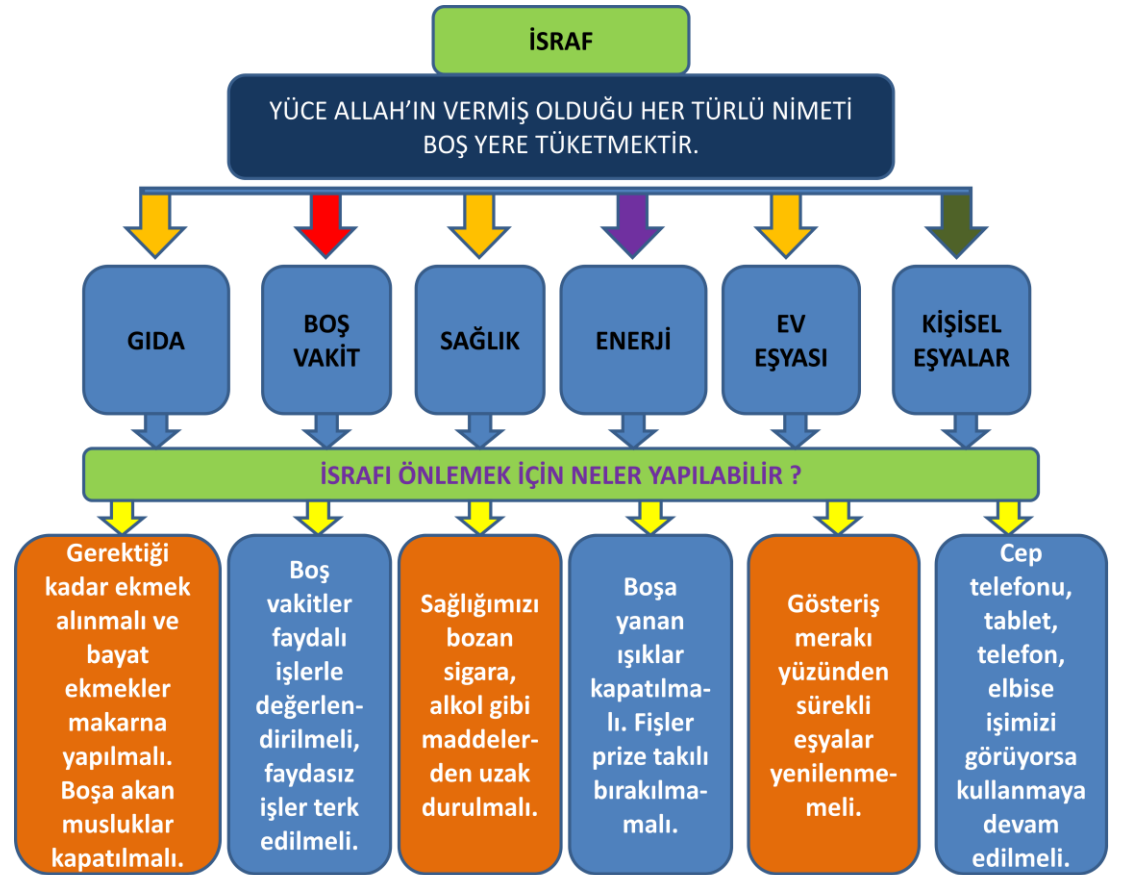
İSRAF

YÜCE ALLAH'IN VERMİŞ OLDUĞU HER TÜRLÜ NİMETİ BOŞ YERE TÜKETMEKTİR.

GIDA

BOŞ VAKİT

SAĞLIK

ENERJİ

EV EŞYASI

KİŞİSEL EŞYALAR

İSRAFI ÖNLEMEK İÇİN NELER YAPILABİLİR ?

Gerektiği kadar ekmek alınmalı ve bayat ekmekler makarna yapılmalı. Boşa akan musluklar kapatılmalı.

Boş vakitler faydalı işlerle değerlendirilmeli, faydasız işler terk edilmeli.

Sağlığımızı bozan sigara, alkol gibi maddelerden uzak durulmalı.

Boşa yanan ışıklar kapatılmalı. Fişler prize takılı bırakılmamalı.

Gösteriş merakı yüzünden sürekli eşyalar yenilenmemeli.

Cep telefonu, tablet, telefon, elbise işimizi görüyorsa kullanmaya devam edilmeli.